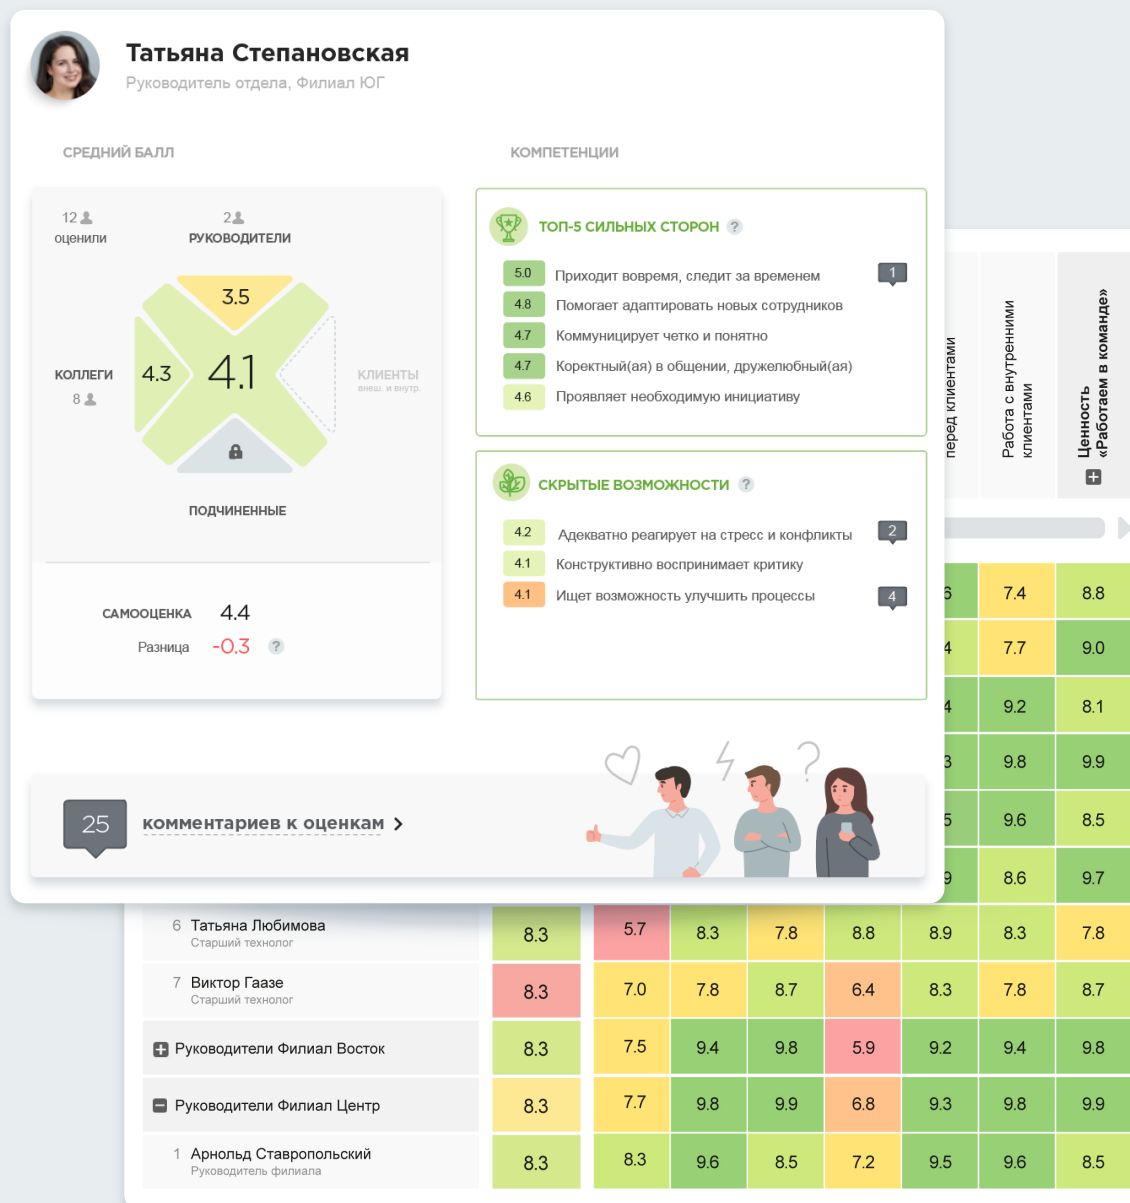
Татьяна Степановская
Руководитель отдела, Филиал ЮГ

СРЕДНИЙ БАЛЛ

12 оценили
2 РУКОВОДИТЕЛИ
3.5
КОЛЛЕГИ 8
4.3
4.1
КЛИЕНТЫ внеш. и внутр.
ПОДЧИНЕННЫЕ

САМООЦЕНКА 4.4
Разница -0.3 ?

КОМПЕТЕНЦИИ

ТОП-5 СИЛЬНЫХ СТОРОН ?
5.0 Приходит вовремя, следит за временем 1
4.8 Помогает адаптировать новых сотрудников
4.7 Коммуницирует четко и понятно
4.7 Коректный(ая) в общении, дружелюбный(ая)
4.6 Проявляет необходимую инициативу

СКРЫТЫЕ ВОЗМОЖНОСТИ ?
4.2 Адекватно реагирует на стресс и конфликты 2
4.1 Конструктивно воспринимает критику
4.1 Ищет возможность улучшить процессы 4

25 комментариев к оценкам >

перед клиентами
Работа с внутренними клиентами
Ценность «Работаем в команде»

| | | | | | | | | | |
|---|---|---|---|---|---|---|---|---|---|
| | | | | | | 6 | 7.4 | 8.8 |
| | | | | | | 4 | 7.7 | 9.0 |
| | | | | | | 4 | 9.2 | 8.1 |
| | | | | | | 3 | 9.8 | 9.9 |
| | | | | | | 5 | 9.6 | 8.5 |
| | | | | | | 9 | 8.6 | 9.7 |
| 6 Татьяна Любимова Старший технолог | 8.3 | 5.7 | 8.3 | 7.8 | 8.8 | 8.9 | 8.3 | 7.8 |
| 7 Виктор Гаазе Старший технолог | 8.3 | 7.0 | 7.8 | 8.7 | 6.4 | 8.3 | 7.8 | 8.7 |
| Руководители Филиал Восток | 8.3 | 7.5 | 9.4 | 9.8 | 5.9 | 9.2 | 9.4 | 9.8 |
| Руководители Филиал Центр | 8.3 | 7.7 | 9.8 | 9.9 | 6.8 | 9.3 | 9.8 | 9.9 |
| 1 Арнольд Ставропольский Руководитель филиала | 8.3 | 8.3 | 9.6 | 8.5 | 7.2 | 9.5 | 9.6 | 8.5 |